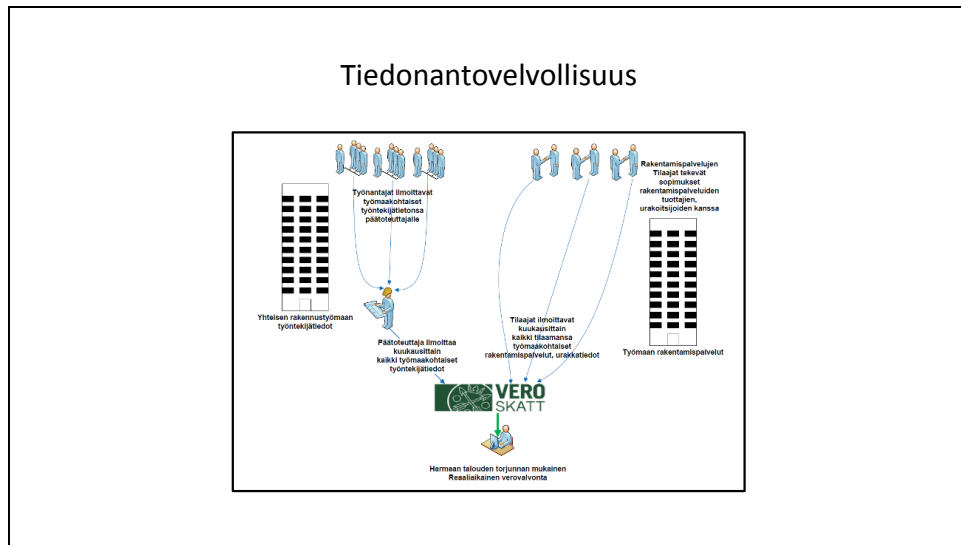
Tiedonantovelvollisuus

Työnantajat ilmoittavat työmaakohtaiset työntekijätietonsa päätoteuttajalle

Rakentamispalvelujen Tilaajat tekevät sopimukset rakentamispalveluiden tuottajien, urakoitsijoiden kanssa

Yhteisen rakennustyömaan työntekijätiedot

Tilaajat ilmoittavat kuukausittain kaikki tilaamansa työmaakohtaiset rakentamispalvelut, urakkatiedot

Työmaan rakentamispalvelut

Päätoteuttaja ilmoittaa kuukausittain kaikki työmaakohtaiset työntekijätiedot

VERO SKATT

Harmaan talouden torjunnan mukainen Reaaliaikainen verovalvonta